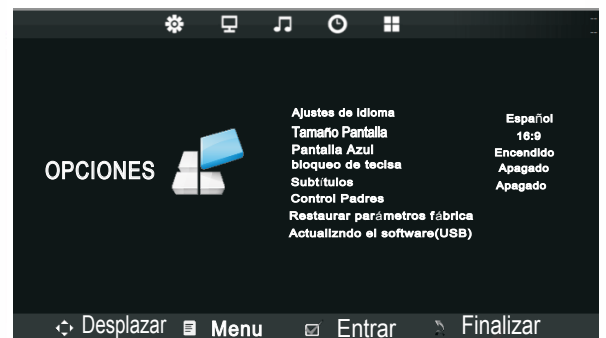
OPCIONES

Ajustes de idioma	Español
Tamaño Pantalla	16:9
Pantalla Azul	Encendido
bloqueo de tecisa	Apagado
Subtítulos	Apagado
Control Padres
Restaurar parámetros fábrica
Actualizndo el software(USB)

Desplazar	Menu	Entrar	Finalizar